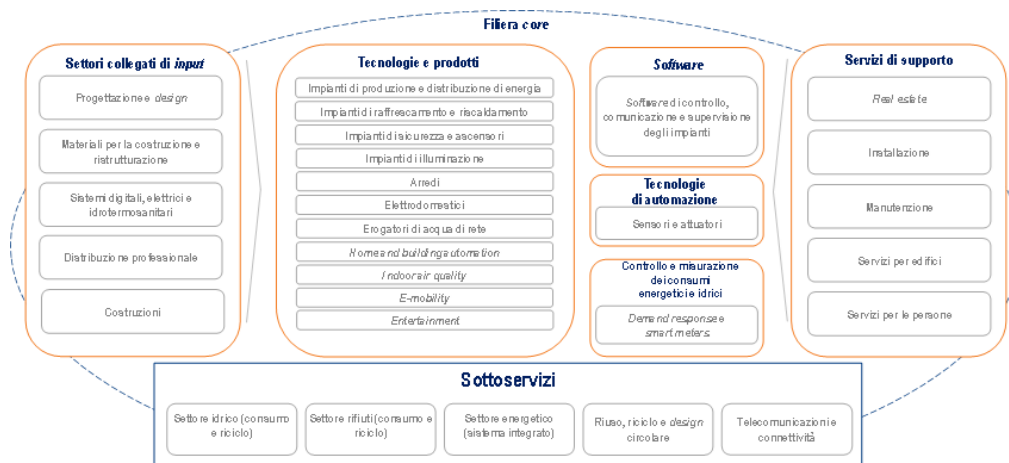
Filiera core

Settori collegati di *input*

Progettazione e *design*

Materiali per la costruzione e ristrutturazione

Sistemi digitali, elettrici e idrotermosanitari

Distribuzione professionale

Costruzioni

Tecnologie e prodotti

Impianti di produzione e distribuzione di energia

Impianti di raffrescamento e riscaldamento

Impianti di sicurezza e ascensori

Impianti di illuminazione

Arredi

Elettrodomestici

Erogatori di acqua di rete

*Home and building automation*

*Indoor air quality*

*E-mobility*

*Entertainment*

*Software*

*Software* di controllo, comunicazione e supervisione degli impianti

Tecnologie di automazione

Sensori e attuatori

Controllo e misurazione dei consumi energetici e idrici

*Demand response* e *smart meters*

Servizi di supporto

*Real estate*

Installazione

Manutenzione

Servizi per edifici

Servizi per le persone

Sottoservizi

Settore idrico (consumo e riciclo)

Settore rifiuti (consumo e riciclo)

Settore energetico (sistema integrato)

Riuso, riciclo e *design* circolare

Telecomunicazioni e connettività